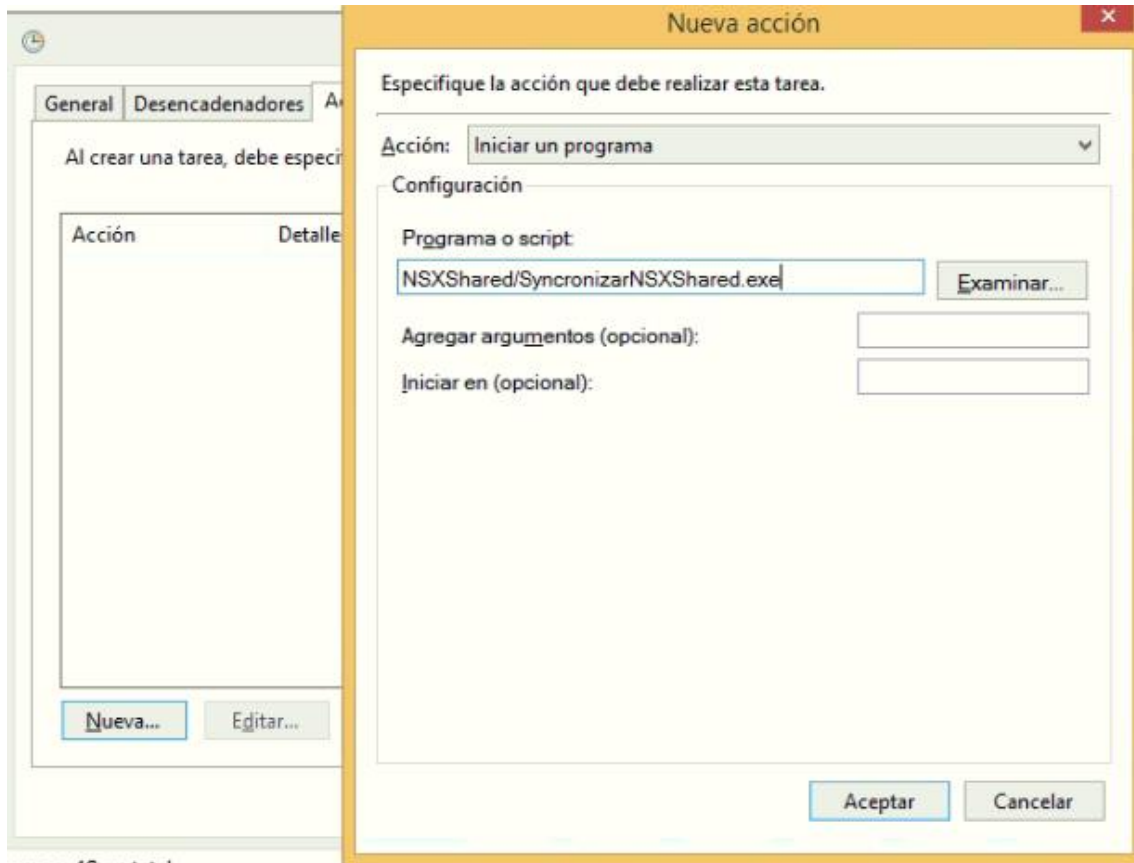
General | Desencadenadores | A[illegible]

Al crear una tarea, debe especi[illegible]

Acción
Detalle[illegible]

Nueva...
Editar...

Nueva acción

Especifique la acción que debe realizar esta tarea.

Acción: Iniciar un programa

Configuración

Programa o script:

NSXShared/SyncronizarNSXShared.exe

Examinar...

Agregar argumentos (opcional):

Iniciar en (opcional):

Aceptar
Cancelar